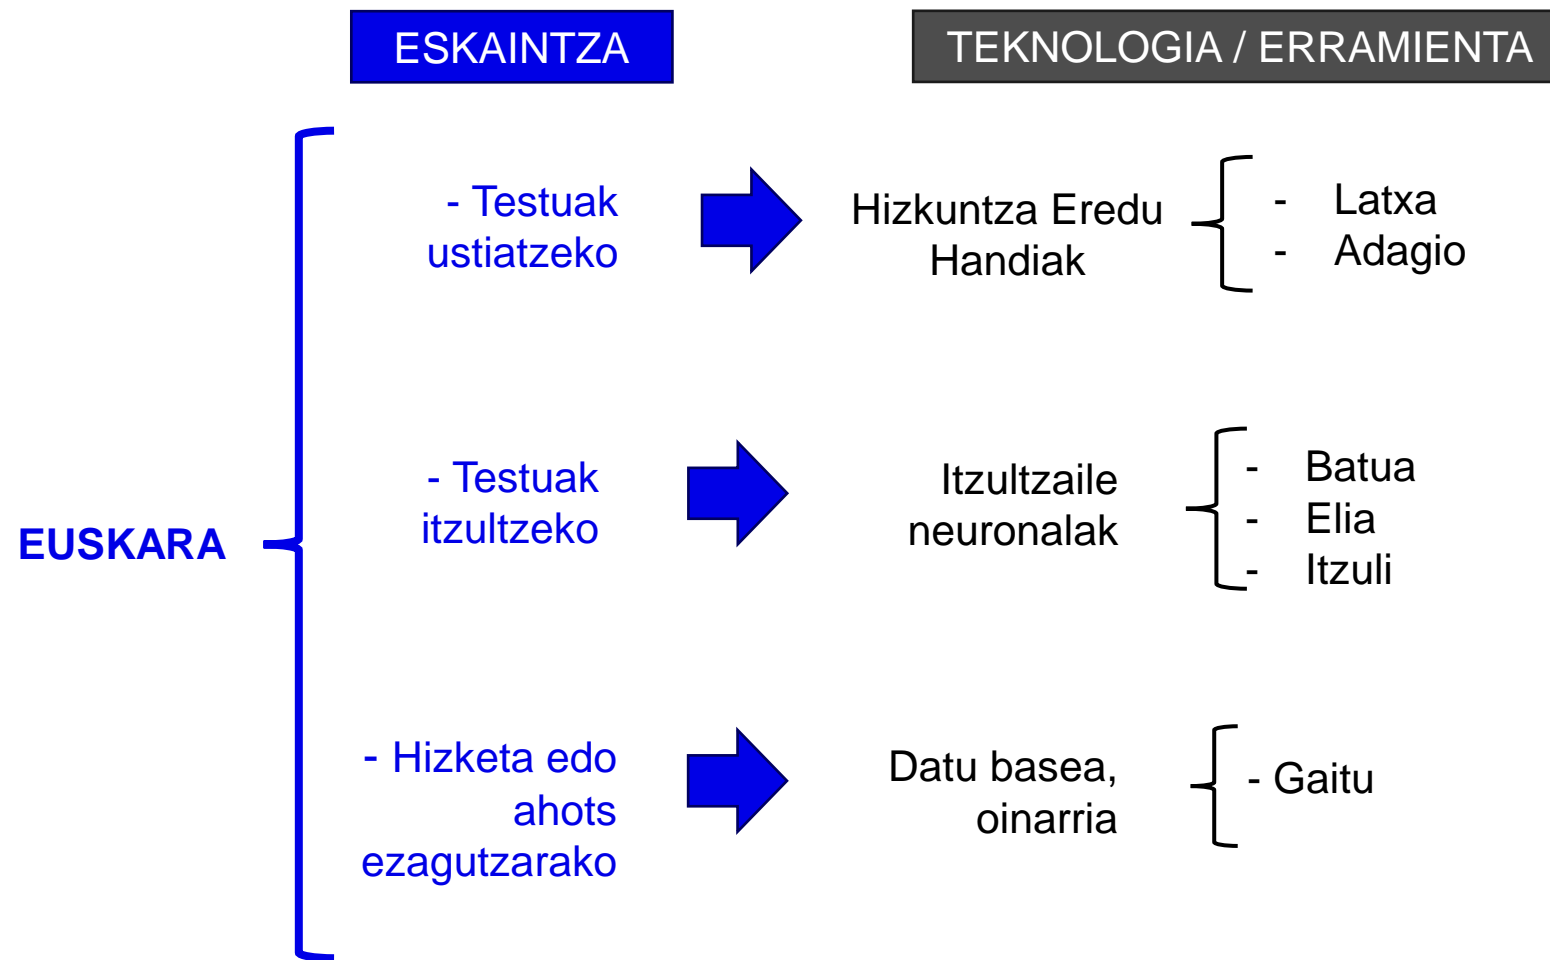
ESKAINTZA

TEKNOLOGIA / ERRAMIENTA

EUSKARA

- Testuak ustiatzeko

Hizkuntza Eredu Handiak

- Latxa
- Adagio

- Testuak itzultzeko

Itzultzaile neuronalak

- Batua
- Elia
- Itzuli

- Hizketa edo ahots ezagutzarako

Datu basea, oinarria

- Gaitu